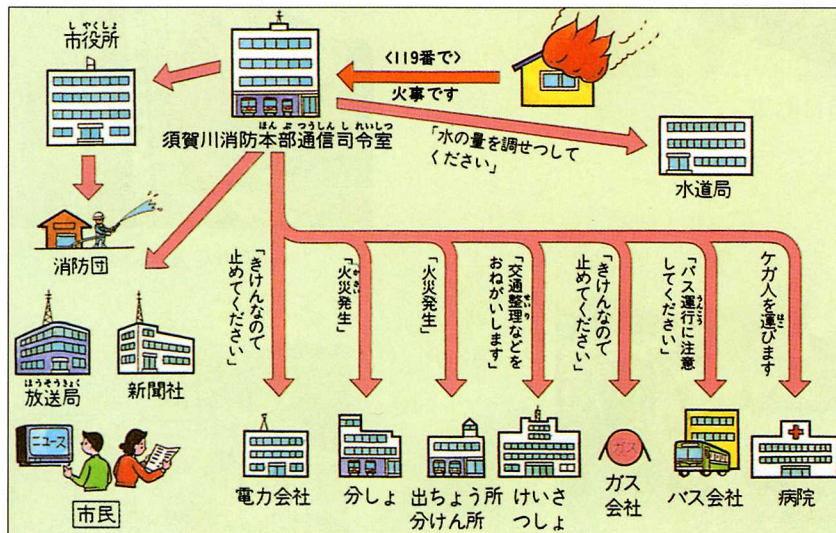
市役所

須賀川消防本部通信司令室

〈119番で〉
火事です

「水の量を調せつしてください」

水道局

消防団

放送局

新聞社

ニュース

市民

「きけんなので止めてください」

「火災発生」

「火災発生」

「交通整理などをおねがいします」

「きけんなので止めてください」

「バス運行に注意してください」

ケガ人を運びます

電力会社

分しょ

出ちょう所 分けん所

けいさつしょ

ガス

ガス会社

バス会社

病院